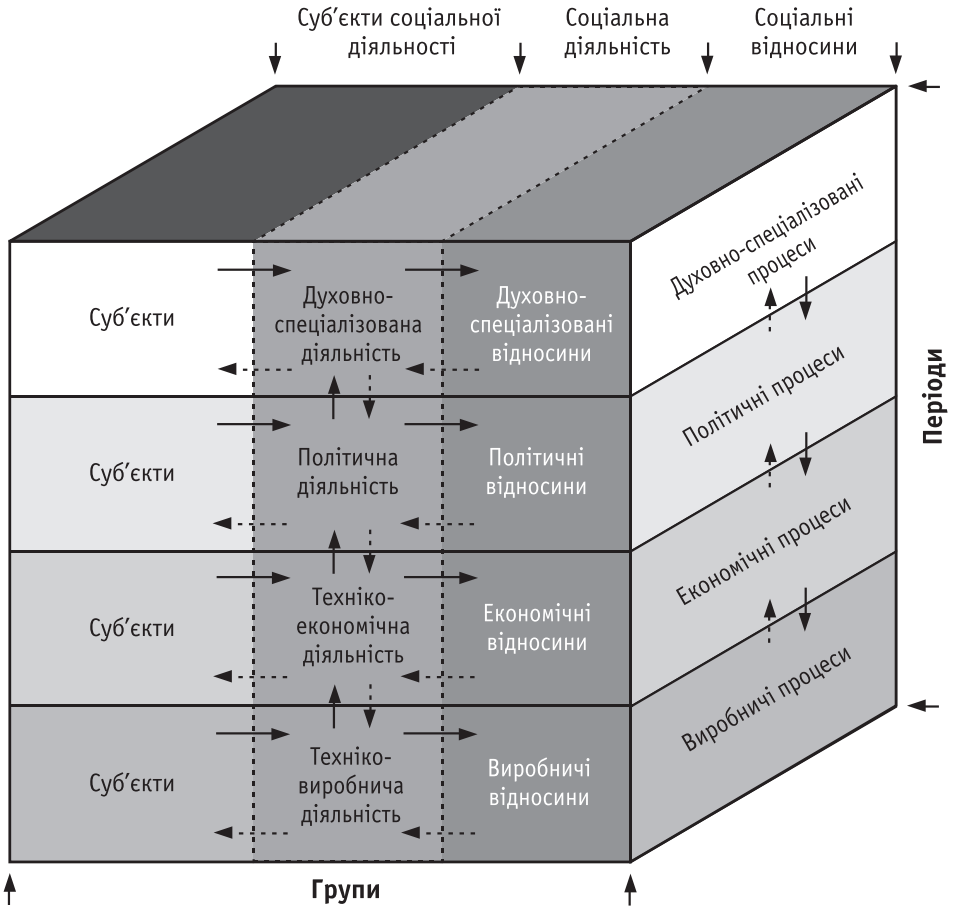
Суб'єкти соціальної діяльності

Соціальна діяльність

Соціальні відносини

Суб'єкти

Духовно-спеціалізована діяльність

Духовно-спеціалізовані відносини

Суб'єкти

Політична діяльність

Політичні відносини

Суб'єкти

Техніко-економічна діяльність

Економічні відносини

Суб'єкти

Техніко-виробнича діяльність

Виробничі відносини

Духовно-спеціалізовані процеси

Політичні процеси

Економічні процеси

Виробничі процеси

Періоди

Групи